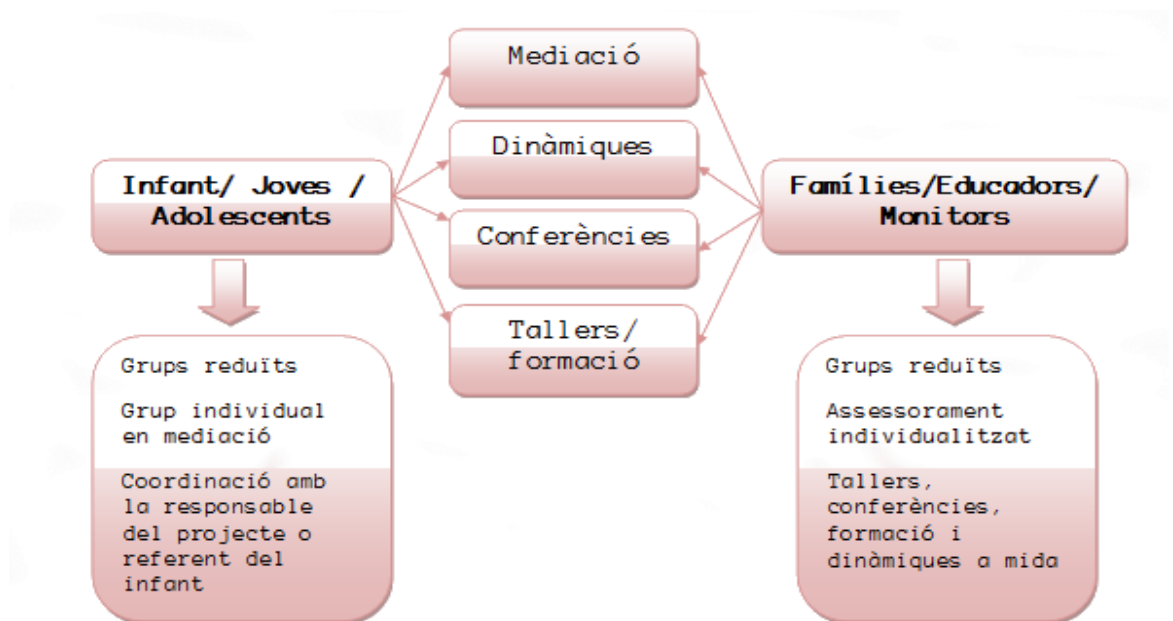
Infant/ Joves / Adolescents

Mediació

Dinàmiques

Conferències

Tallers/ formació

Famílies/Educadors/ Monitors

Grups reduïts

Grup individual en mediació

Coordinació amb la responsable del projecte o referent del infant

Grups reduïts

Assessorament individualitzat

Tallers, conferències, formació i dinàmiques a mida